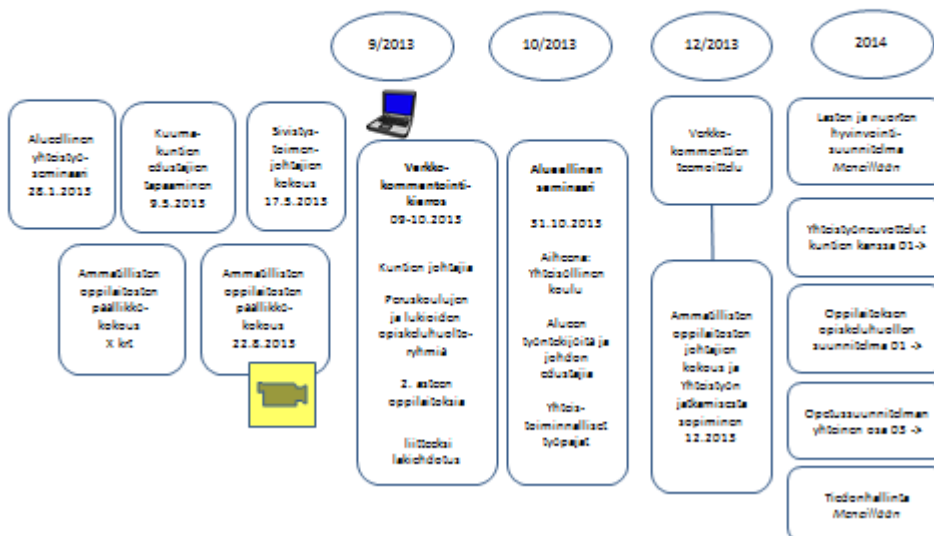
9/2013

10/2013

12/2013

2014

Alueellinen yhteistyöseminaari 28.1.2013

Kuumakuntien edustajien tapaaminen 9.5.2013

Sivistystoimenjohtajien kokous 17.5.2013

Ammatillisten oppilaitosten päällikkökokous X krt

Ammatillisten oppilaitosten päällikkökokous 22.8.2013

Verkkokommentointikierros 09-10.2013

Kuntien johtajia

Peruskoulujen ja lukioiden opiskeluhuoltoryhmiä

2. asteen oppilaitoksia

liitteksi lakiehdotus

Alueellinen seminaari

31.10.2013

Aiheena: Yhteisöllinen koulu

Alueen työntekijöitä ja johdon edustajia

Yhteistoiminnalliset työpajat

Verkkokommenttien toimeenpano

Ammatillisten oppilaitosten johtajien kokous ja Yhteistyön jatkamisesta sopiminen 12.2013

Lasten ja nuorten hyvinvointisuunnitelma *Menossa*

Yhteistyöneuvottelut kuntien kanssa 01 ->

Oppilaitoksen opiskeluhuollon suunnitelma 01 ->

Opetussuunnitelman yhteinen osa 03 ->

Tiedonhallinta *Menossa*